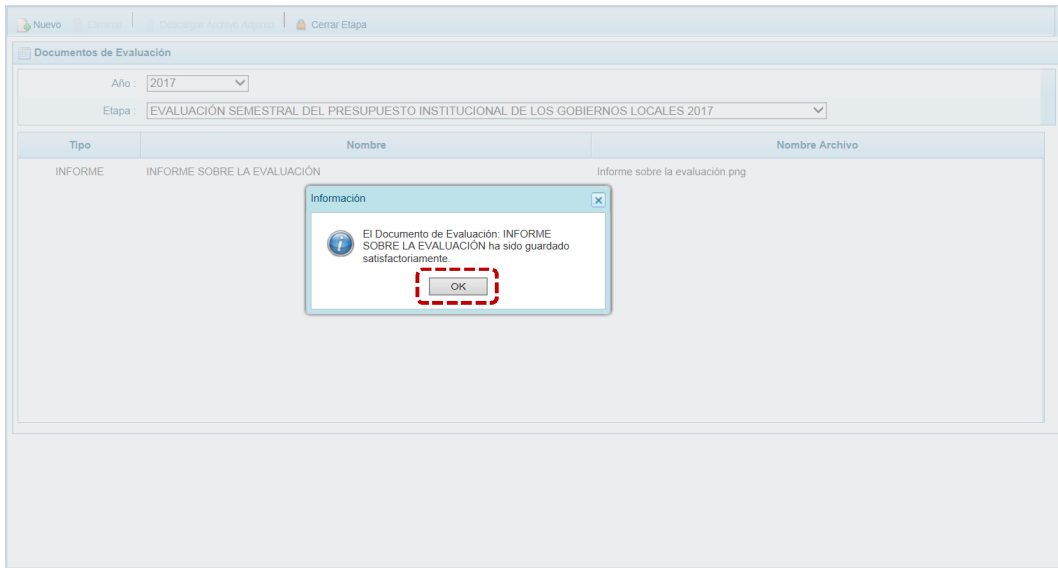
Nuevo Eliminar Descargar Archivo Adjunto Cerrar Etapa

Documentos de Evaluación

Año : 2017

Etapa : EVALUACIÓN SEMESTRAL DEL PRESUPUESTO INSTITUCIONAL DE LOS GOBIERNOS LOCALES 2017

| Tipo | Nombre | Nombre Archivo |
|---|---|---|
| INFORME | INFORME SOBRE LA EVALUACIÓN | Informe sobre la evaluación.png |

Información

El Documento de Evaluación: INFORME SOBRE LA EVALUACIÓN ha sido guardado satisfactoriamente.

OK